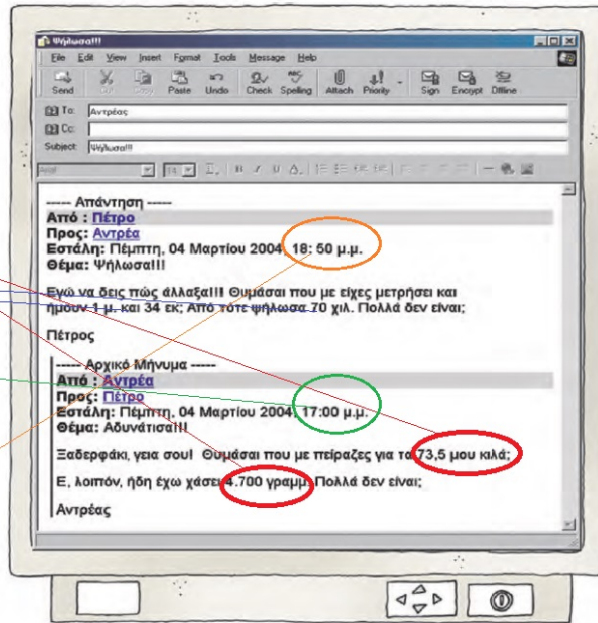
Ψήλωσα!!!

File Edit View Insert Format Tools Message Help

Send Cut Copy Paste Undo Check Spelling Attach Priority Sign Encrypt Offline

To: Αντρέας
Cc:
Subject: Ψήλωσα!!!

----- Απάντηση -----
Από : Πέτρο
Προς: Αντρέα
Εστάλη: Πέμπτη, 04 Μαρτίου 2004, 18; 50 μ.μ.
Θέμα: Ψήλωσα!!!

Εγώ να δεις πώς άλλαξα!!! Θυμάσαι που με είχες μετρήσει και ήμουν 1 μ. και 34 εκ; Από τότε ψήλωσα 70 χιλ. Πολλά δεν είναι;

Πέτρος

----- Αρχικό Μήνυμα -----
Από : Αντρέα
Προς: Πέτρο
Εστάλη: Πέμπτη, 04 Μαρτίου 2004, 17:00 μ.μ.
Θέμα: Αδυνάτισα!!!

Ξαδερφάκι, γεια σου! Θυμάσαι που με πείραζες για τα 73,5 μου κιλά;

Ε, λοιπόν, ήδη έχω χάσει 4.700 γραμμ. Πολλά δεν είναι;

Αντρέας